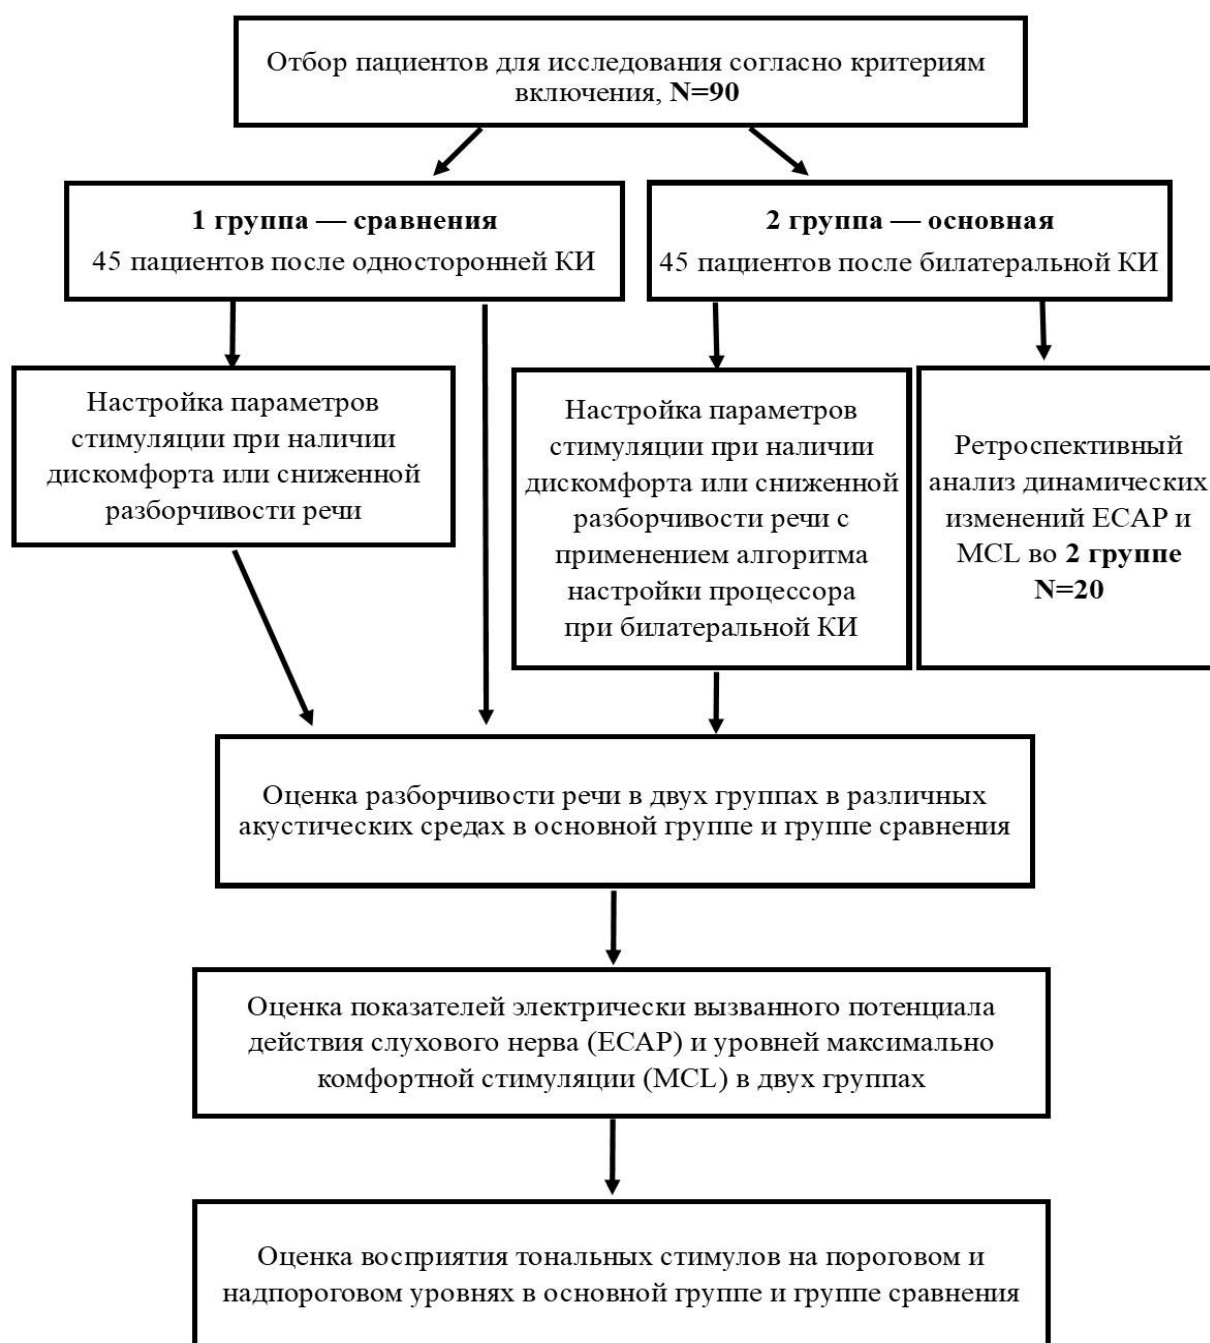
Отбор пациентов для исследования согласно критериям включения, **N=90**

**1 группа — сравнения**
45 пациентов после односторонней КИ

**2 группа — основная**
45 пациентов после билатеральной КИ

Настройка параметров стимуляции при наличии дискомфорта или сниженной разборчивости речи

Настройка параметров стимуляции при наличии дискомфорта или сниженной разборчивости речи с применением алгоритма настройки процессора при билатеральной КИ

Ретроспективный анализ динамических изменений ECAP и MCL во **2 группе N=20**

Оценка разборчивости речи в двух группах в различных акустических средах в основной группе и группе сравнения

Оценка показателей электрически вызванного потенциала действия слухового нерва (ECAP) и уровней максимально комфортной стимуляции (MCL) в двух группах

Оценка восприятия тональных стимулов на пороговом и надпороговом уровнях в основной группе и группе сравнения